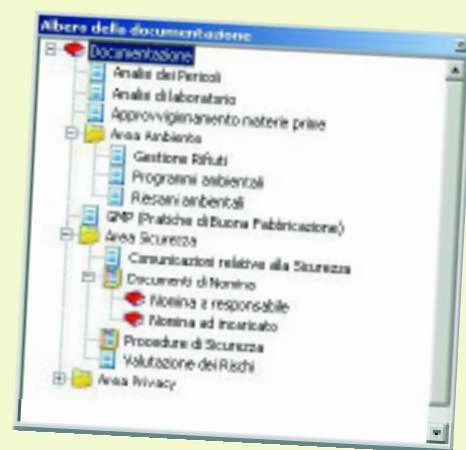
Albero della documentazione

Documentazione
Analisi dei Pericoli
Analisi di laboratorio
Approvvigionamento materie prime
Area Ambiente
Gestione Rifiuti
Programmi ambientali
Riesami ambientali
GMP (Pratiche di Buona Fabbricazione)
Area Sicurezza
Comunicazioni relative alla Sicurezza
Documenti di Nomina
Nomina a responsabile
Nomina ad incaricato
Procedure di Sicurezza
Valutazione dei Rischi
Area Privacy